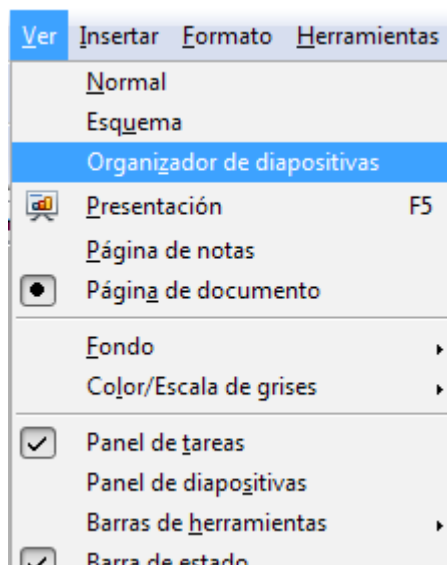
Ver Insertar Formato Herramientas
Normal
Esquema
Organizador de diapositivas
Presentación F5
Página de notas
Página de documento
Fondo
Color/Escala de grises
Panel de tareas
Panel de diapositivas
Barras de herramientas
Barra de estado